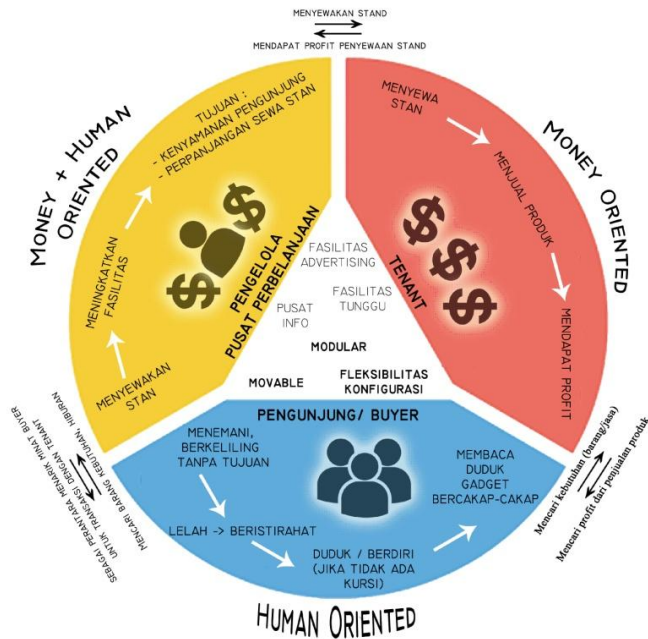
MENYEWAKAN STAND

MENDAPAT PROFIT PENYEWAAN STAND

MONEY + HUMAN ORIENTED

TUJUAN :
- KENYAMANAN PENGUNJUNG
- PERPANJANGAN SEWA STAN

MENINGKATKAN FASILITAS

MENYEWAKAN STAN

PENGELOLA PUSAT PERBELANJAAN

MONEY ORIENTED

MENYEWA STAN

MENJUAL PRODUK

MENDAPAT PROFIT

TENANT

FASILITAS ADVERTISING

FASILITAS TUNGGU

PUSAT INFO

MODULAR

MOVABLE

FLEKSIBILITAS KONFIGURASI

PENGUNJUNG/ BUYER

MENEMANI, BERKELILING TANPA TUJUAN

LELAH -> BERISTIRAHAT

DUDUK / BERDIRI (JIKA TIDAK ADA KURSI)

MEMBACA
DUDUK
GADGET
BERCAKAP-CAKAP

MENCARI BARANG KEBUTUHAN, HIBURAN

UNTUK TRANSAKSI DENGAN TENANT

SEBAGAI PERANTARA MENARIK MINAT BUYER

Mencari kebutuhan (barang/jasa)

Mencari profit dari penjualan produk

HUMAN ORIENTED